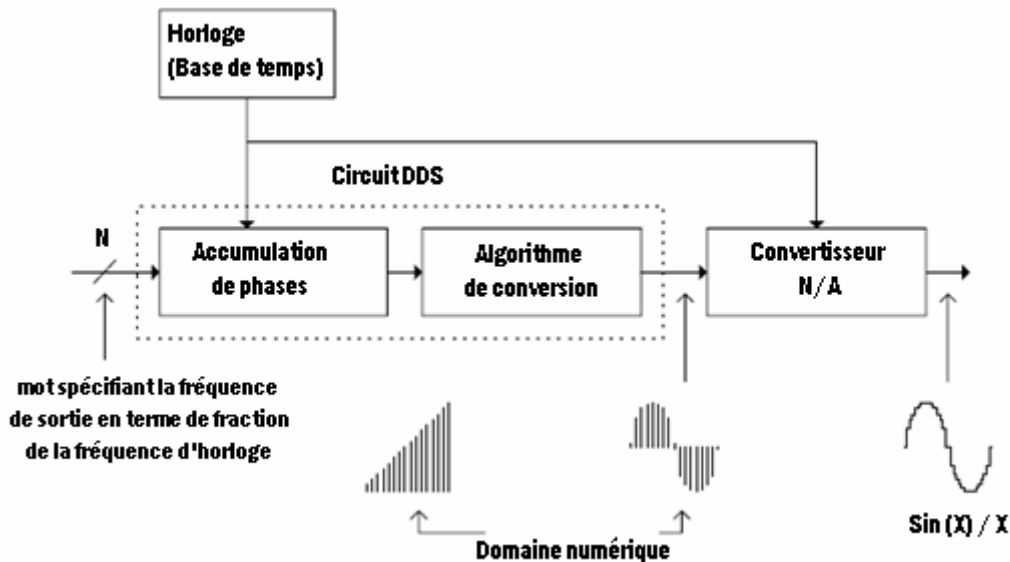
Horloge
(Base de temps)

Circuit DDS

N

Accumulation de phases

Algorithme de conversion

Convertisseur N/A

mot spécifiant la fréquence de sortie en terme de fraction de la fréquence d'horloge

Domaine numérique

Sin (X) / X